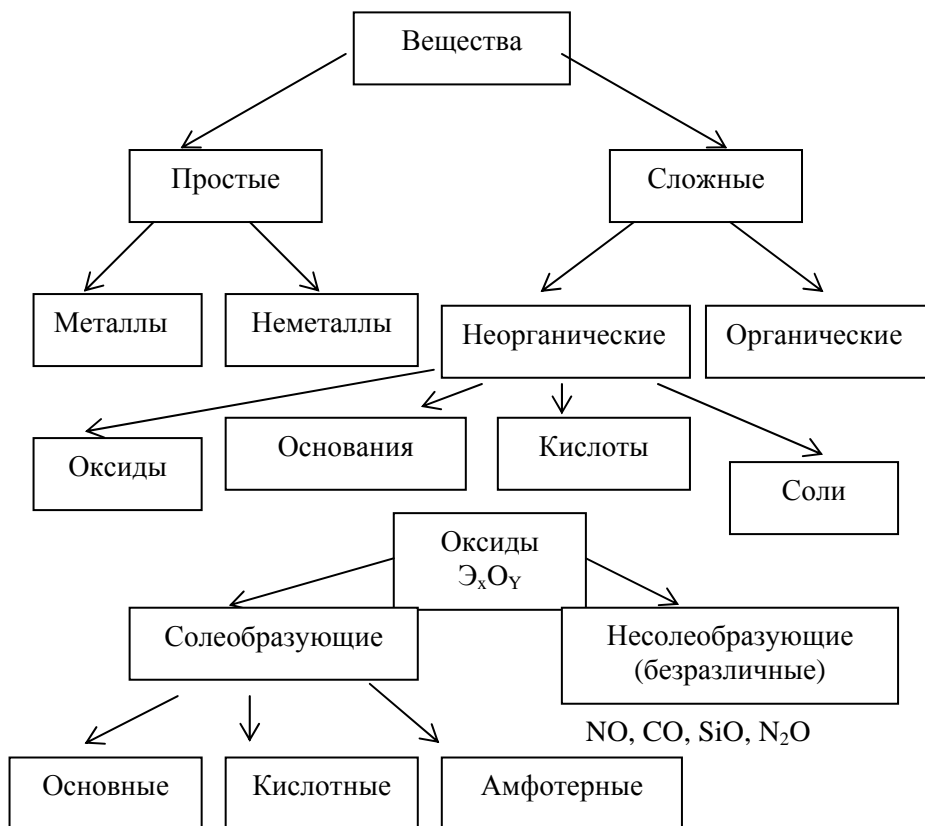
Вещества

Простые

Сложные

Металлы

Неметаллы

Неорганические

Органические

Оксиды

Основания

Кислоты

Соли

Оксиды $Э_xO_Y$

Солеобразующие

Несолеобразующие (безразличные)

NO, CO, SiO, $N_2O$

Основные

Кислотные

Амфотерные